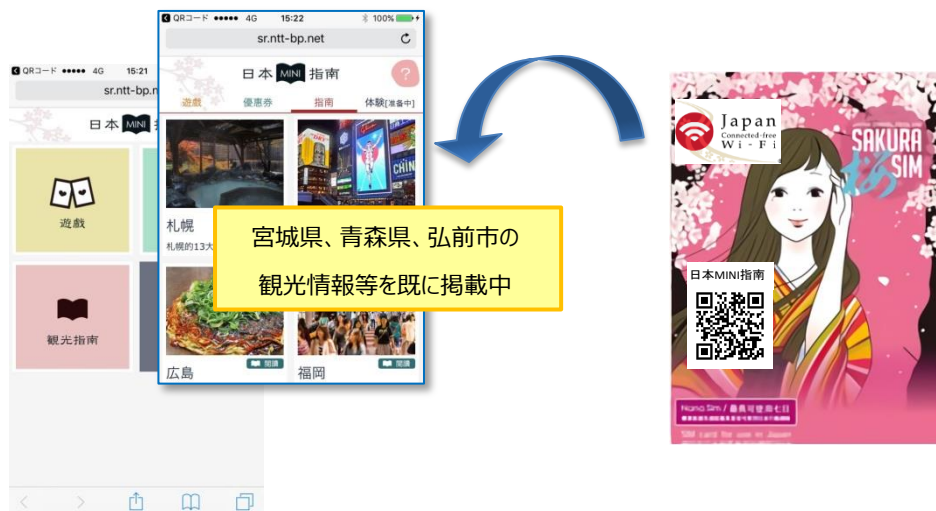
QRコード ●●●●● 4G 15:21

sr.ntt-bp.n

日本 MINI 指

遊戯

観光指南

QRコード ●●●●● 4G 15:22 100%

sr.ntt-bp.net

日本 MINI 指南

?

遊戯 優惠券 指南 体験[準備中]

札幌

札幌的13大

宮城県、青森県、弘前市の

観光情報等を既に掲載中

広島 閲讀

福岡 閲讀

Japan Connected-free Wi-Fi

SAKURA SIM

日本MINI指南

Nano Sim / 最長可使用七日

SIM card for use in Japan